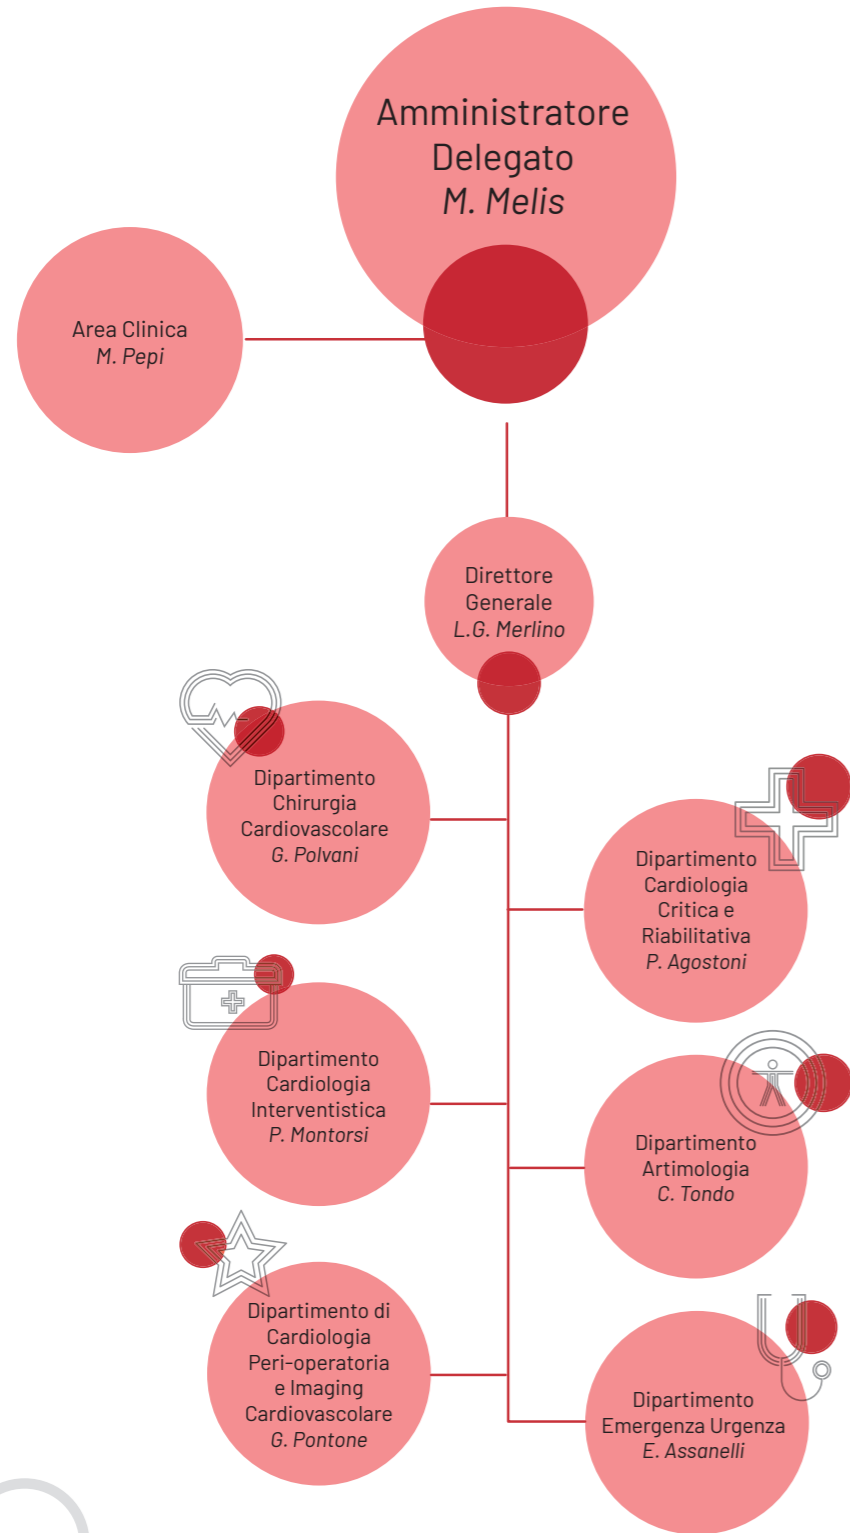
Amministratore Delegato
*M. Melis*

Area Clinica
*M. Pepi*

Direttore Generale
*L.G. Merlino*

Dipartimento Chirurgia Cardiovascolare
*G. Polvani*

Dipartimento Cardiologia Critica e Riabilitativa
*P. Agostoni*

Dipartimento Cardiologia Interventistica
*P. Montorsi*

Dipartimento Artimologia
*C. Tondo*

Dipartimento di Cardiologia Peri-operatoria e Imaging Cardiovascolare
*G. Pontone*

Dipartimento Emergenza Urgenza
*E. Assanelli*